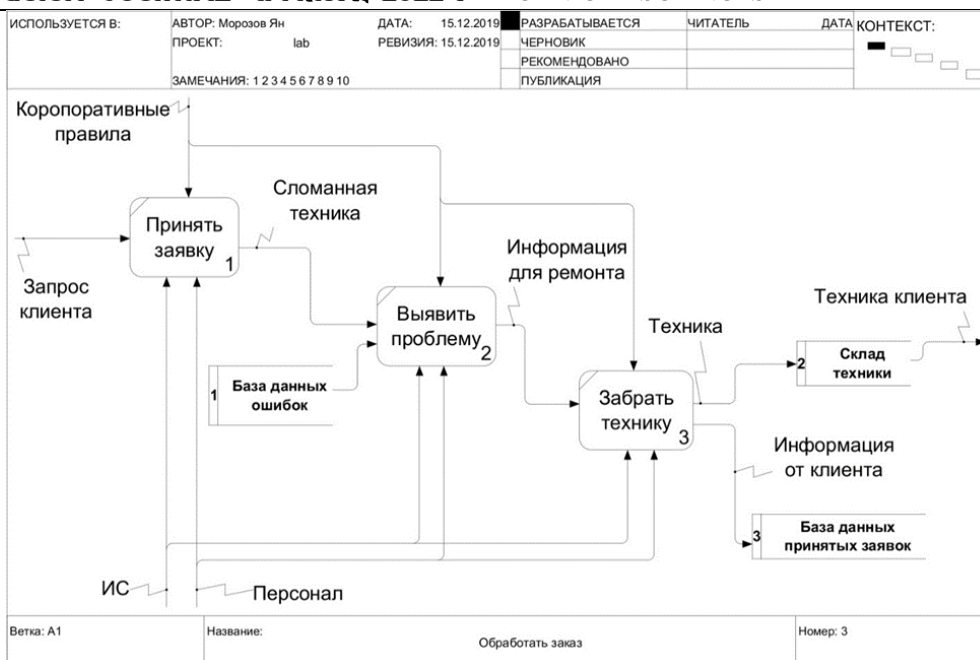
ИСПОЛЬЗУЕТСЯ В: АВТОР: Морозов Ян ДАТА: 15.12.2019 РАЗРАБАТЫВАЕТСЯ ЧИТАТЕЛЬ ДАТА КОНТЕКСТ:
ПРОЕКТ: lab РЕВИЗИЯ: 15.12.2019 ЧЕРНОВИК
РЕКОМЕНДОВАНО
ЗАМЕЧАНИЯ: 1 2 3 4 5 6 7 8 9 10 ПУБЛИКАЦИЯ

Коропоративные правила

Сломанная техника

Принять заявку 1

Запрос клиента

Информация для ремонта

Выявить проблему 2

Техника клиента

Техника

1 База данных ошибок

Забрать технику 3

2 Склад техники

Информация от клиента

3 База данных принятых заявок

ИС

Персонал

Ветка: А1 Название: Обработать заказ Номер: 3